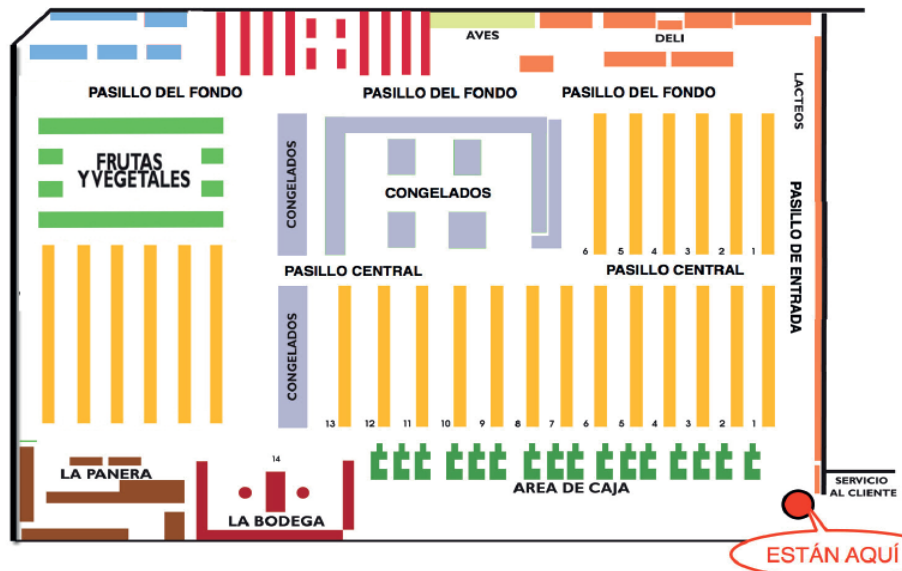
AVES

DELI

LACTEOS

PASILLO DEL FONDO

PASILLO DEL FONDO

PASILLO DEL FONDO

FRUTAS Y VEGETALES

CONGELADOS

CONGELADOS

6 5 4 3 2 1

PASILLO DE ENTRADA

PASILLO CENTRAL

PASILLO CENTRAL

CONGELADOS

13 12 11 10 9 8 7 6 5 4 3 2 1

14

LA PANERA

LA BODEGA

AREA DE CAJA

SERVICIO AL CLIENTE

ESTÁN AQUÍ